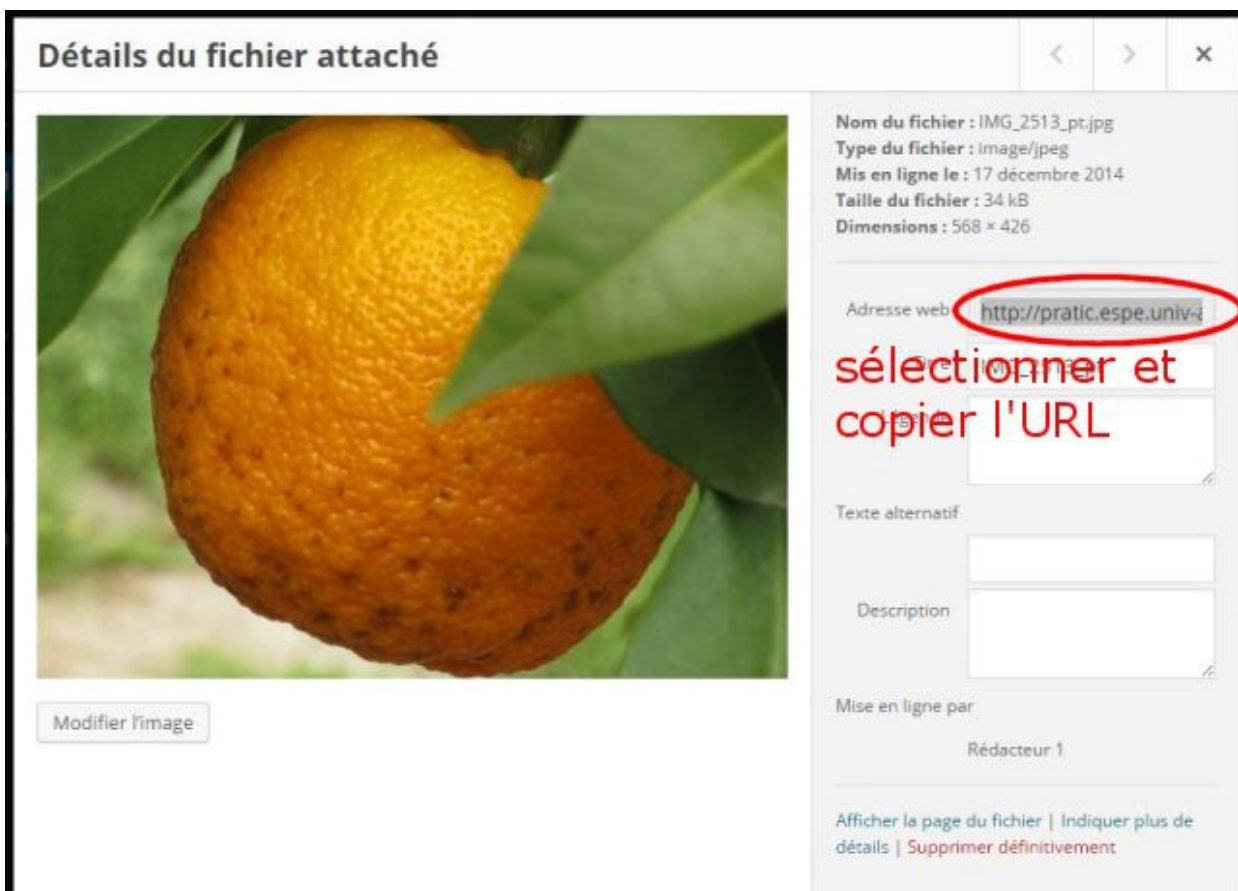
Détails du fichier attaché

Modifier l'image

Nom du fichier : IMG_2513_pt.jpg
Type du fichier : image/jpeg
Mis en ligne le : 17 décembre 2014
Taille du fichier : 34 kB
Dimensions : 568 × 426

Adresse web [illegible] http://pratic.espe.univ-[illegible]

sélectionner et copier l'URL

Texte alternatif

Description

Mise en ligne par

Rédacteur 1

Afficher la page du fichier | Indiquer plus de détails | Supprimer définitivement